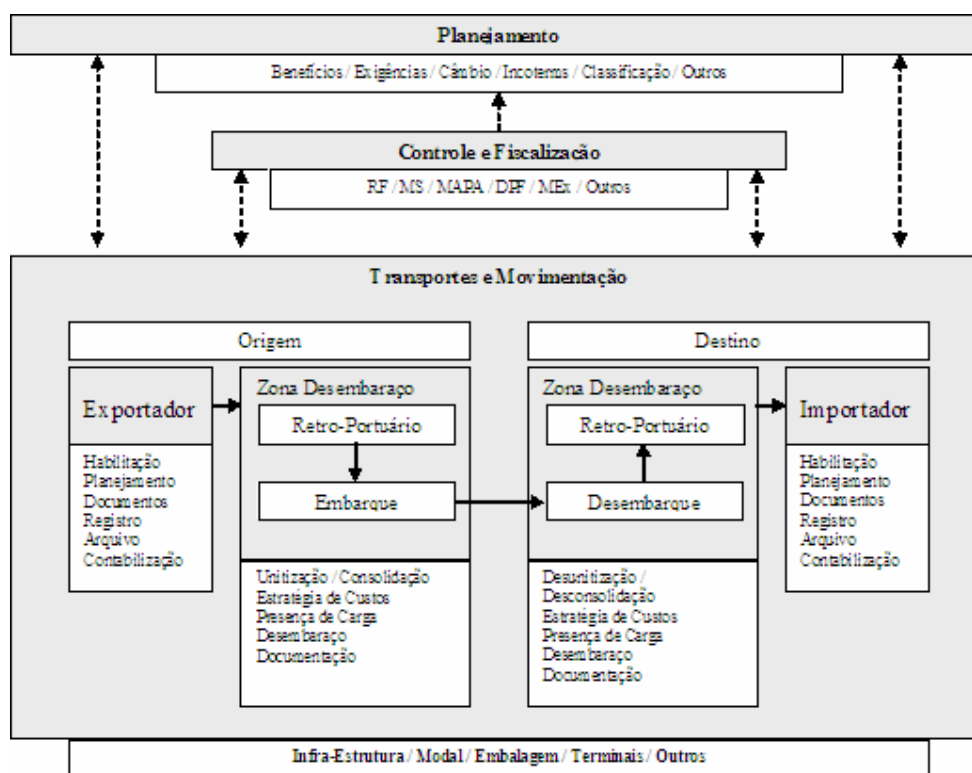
Planejamento

Benefícios / Exigências / Câmbio / Incoterms / Classificação / Outros

Controle e Fiscalização

RF / MS / MAPA / DPF / MEx / Outros

Transportes e Movimentação

Origem

Destino

Exportador

Habilitação
Planejamento
Documentos
Registro
Arquivo
Contabilização

Zona Desembaraço

Retro-Portuário

Embarque

Unitização / Consolidação
Estratégia de Custos
Presença de Carga
Desembaraço
Documentação

Zona Desembaraço

Retro-Portuário

Desembarque

Desunitização / Desconsolidação
Estratégia de Custos
Presença de Carga
Desembaraço
Documentação

Importador

Habilitação
Planejamento
Documentos
Registro
Arquivo
Contabilização

Infra-Estrutura / Modal / Embalagem / Terminais / Outros